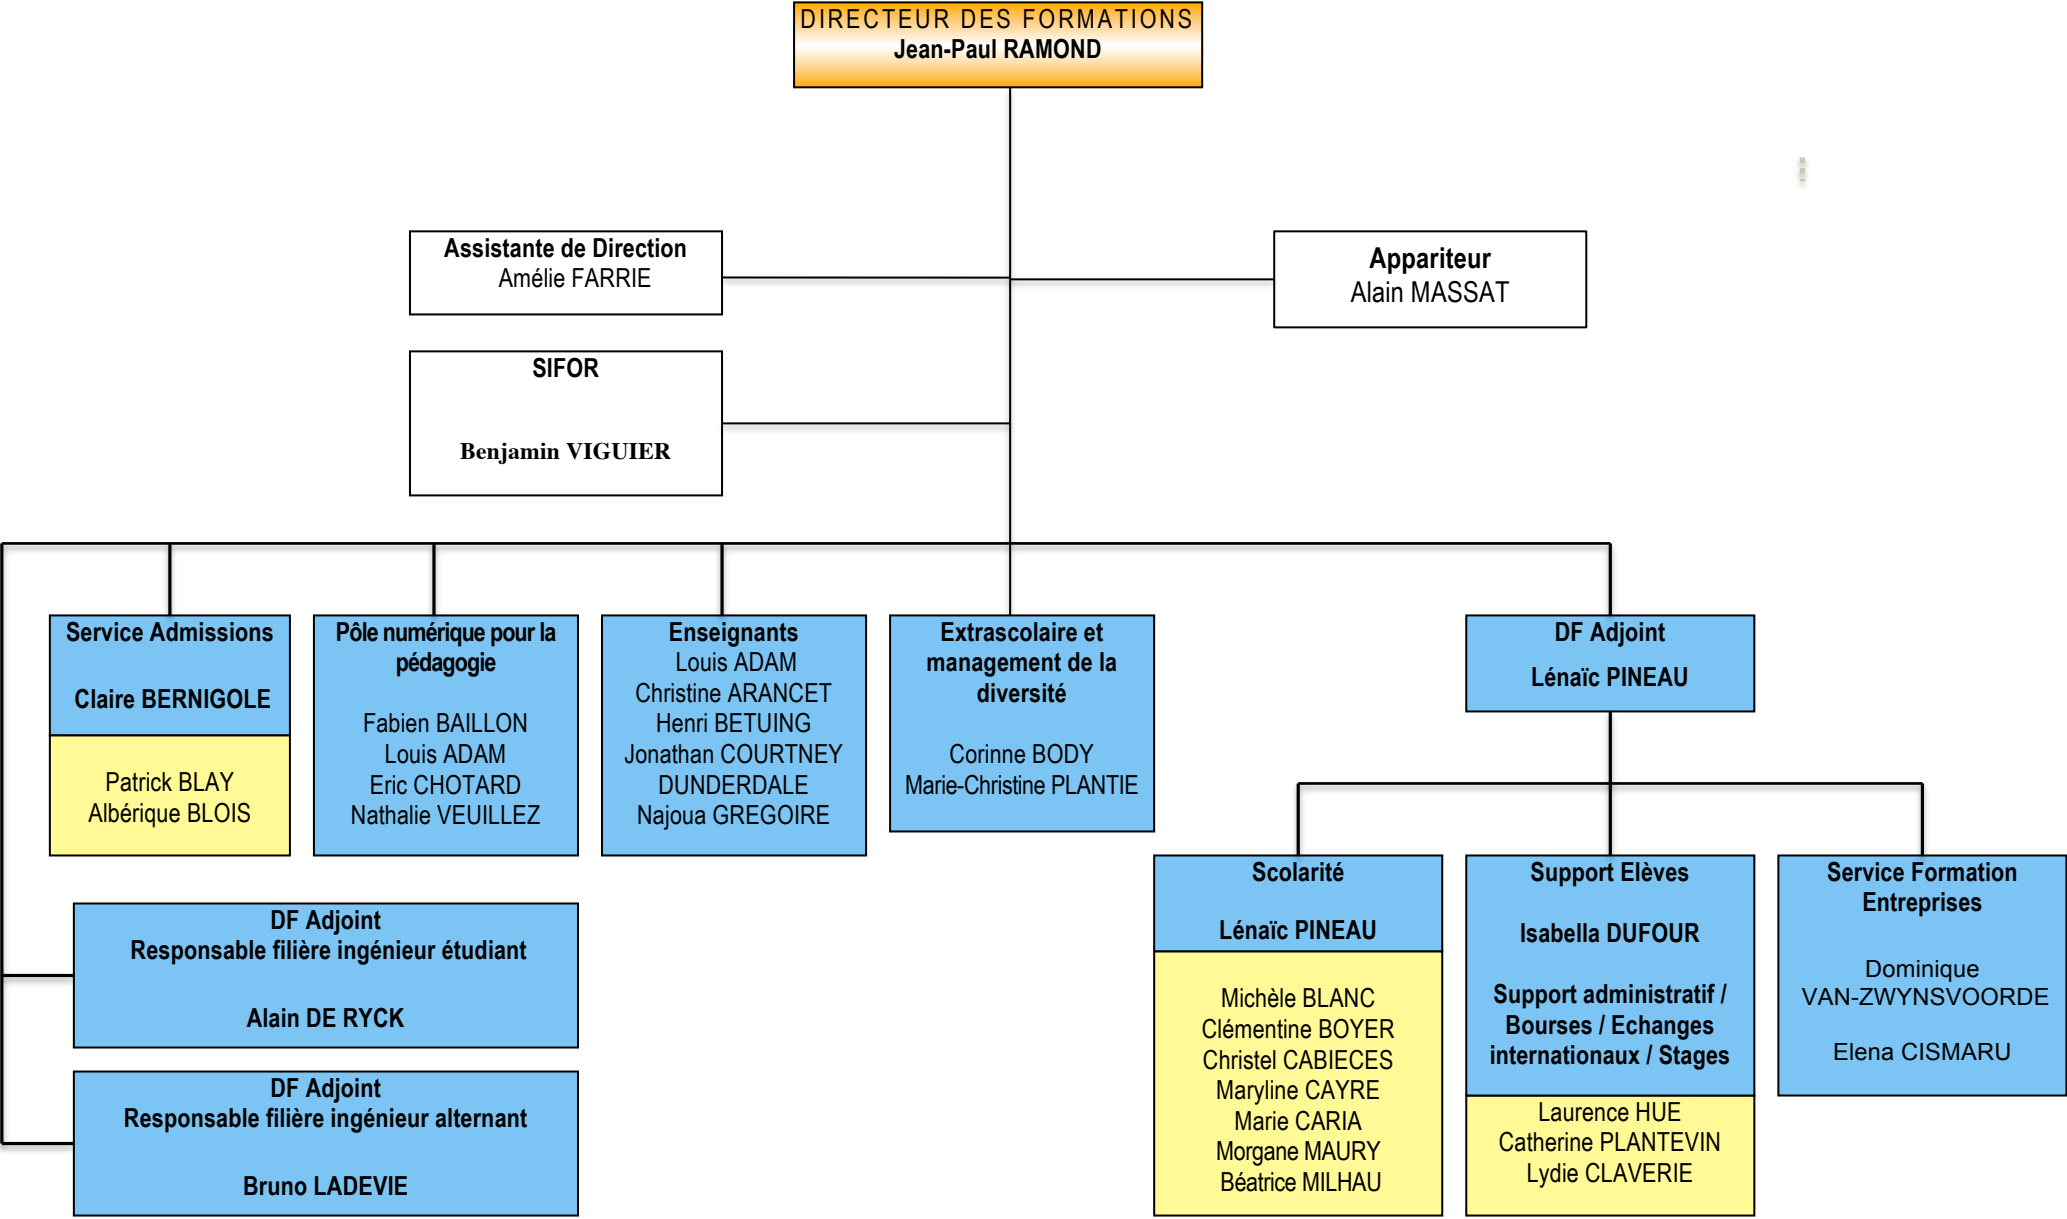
DIRECTEUR DES FORMATIONS
Jean-Paul RAMOND

Assistante de Direction
Amélie FARRIE

Appariteur
Alain MASSAT

SIFOR

Benjamin VIGUIER

Service Admissions

Claire BERNIGOLE

Patrick BLAY
Albérique BLOIS

Pôle numérique pour la pédagogie

Fabien BAILLON
Louis ADAM
Eric CHOTARD
Nathalie VEUILLEZ

Enseignants
Louis ADAM
Christine ARANCET
Henri BETUING
Jonathan COURTNEY
DUNDERDALE
Najoua GREGOIRE

Extrascolaire et management de la diversité

Corinne BODY
Marie-Christine PLANTIE

DF Adjoint

Lénaïc PINEAU

DF Adjoint
Responsable filière ingénieur étudiant

Alain DE RYCK

DF Adjoint
Responsable filière ingénieur alternant

Bruno LADEVIE

Scolarité

Lénaïc PINEAU

Michèle BLANC
Clémentine BOYER
Christel CABIECES
Maryline CAYRE
Marie CARIA
Morgane MAURY
Béatrice MILHAU

Support Elèves

Isabella DUFOUR

Support administratif / Bourses / Echanges internationaux / Stages

Laurence HUE
Catherine PLANTEVIN
Lydie CLAVERIE

Service Formation Entreprises

Dominique
VAN-ZWYNSVOORDE

Elena CISMARU